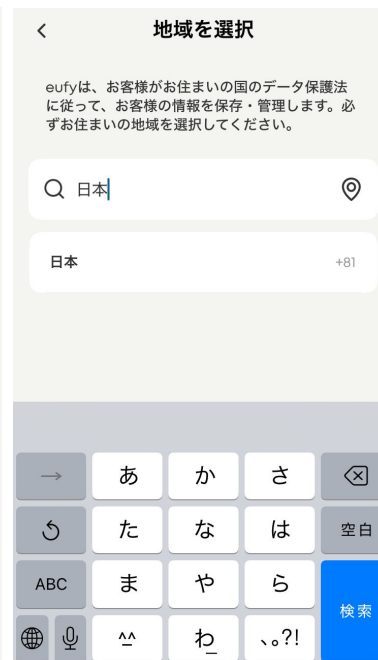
<

地域を選択

eufyは、お客様がお住まいの国のデータ保護法に従って、お客様の情報を保存・管理します。必ずお住まいの地域を選択してください。

日本

日本 +81

→ あ か さ

た な は 空白

ABC ま や ら 検索

^^ わ 、。?!